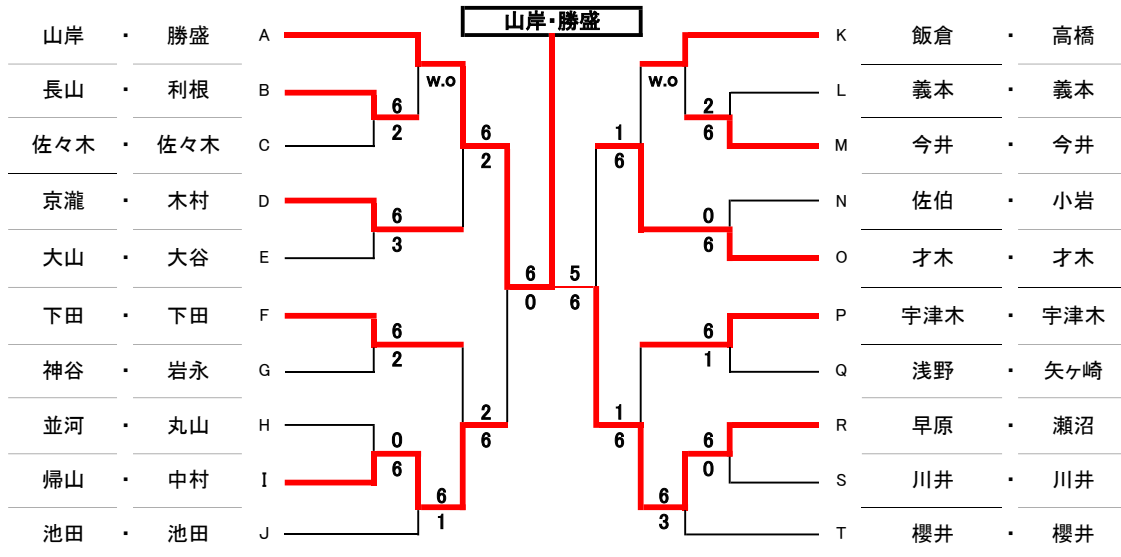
山岸・勝盛

| | | | |
|---|---|---|---|
| 山岸 | ・ | 勝盛 | A |
| 長山 | ・ | 利根 | B |
| 佐々木 | ・ | 佐々木 | C |
| 京瀧 | ・ | 木村 | D |
| 大山 | ・ | 大谷 | E |
| 下田 | ・ | 下田 | F |
| 神谷 | ・ | 岩永 | G |
| 並河 | ・ | 丸山 | H |
| 帰山 | ・ | 中村 | I |
| 池田 | ・ | 池田 | J |

| | | | |
|---|---|---|---|
| K | 飯倉 | ・ | 高橋 |
| L | 義本 | ・ | 義本 |
| M | 今井 | ・ | 今井 |
| N | 佐伯 | ・ | 小岩 |
| O | 才木 | ・ | 才木 |
| P | 宇津木 | ・ | 宇津木 |
| Q | 浅野 | ・ | 矢ヶ崎 |
| R | 早原 | ・ | 瀬沼 |
| S | 川井 | ・ | 川井 |
| T | 櫻井 | ・ | 櫻井 |

w.o
6
2
6
2
6
3
6
2
2
6
0
6
6
1
6
0
5
6
w.o
2
6
1
6
0
6
6
1
1
6
6
0
6
3